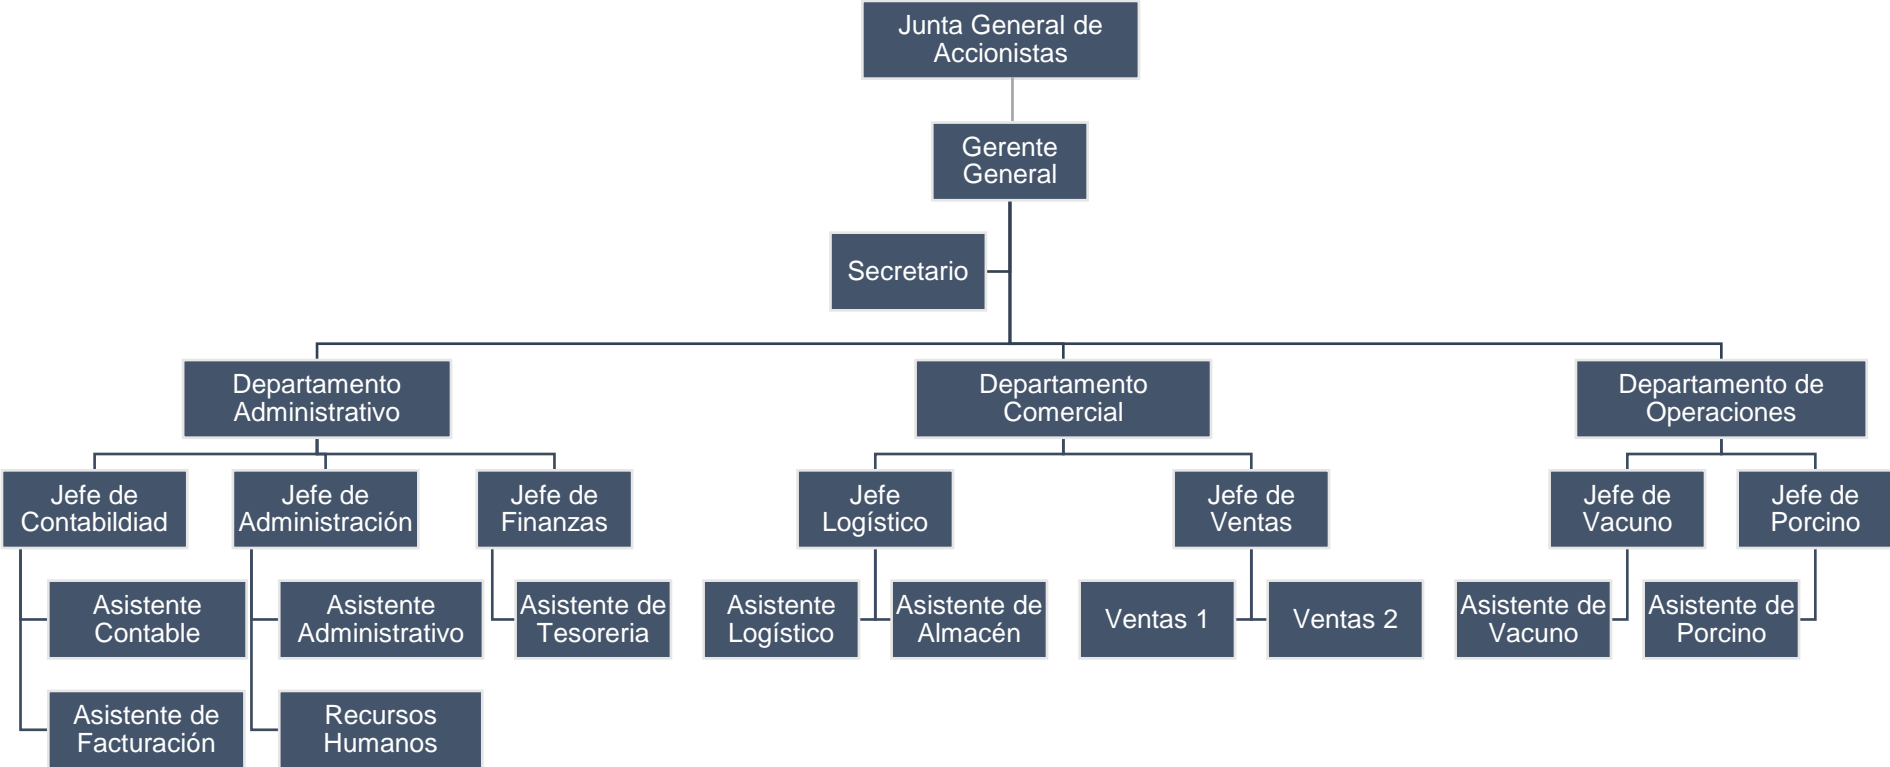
Junta General de Accionistas

Gerente General

Secretario

Departamento Administrativo

Departamento Comercial

Departamento de Operaciones

Jefe de Contabildiad

Jefe de Administración

Jefe de Finanzas

Jefe Logístico

Jefe de Ventas

Jefe de Vacuno

Jefe de Porcino

Asistente Contable

Asistente Administrativo

Asistente de Tesoreria

Asistente Logístico

Asistente de Almacén

Ventas 1

Ventas 2

Asistente de Vacuno

Asistente de Porcino

Asistente de Facturación

Recursos Humanos